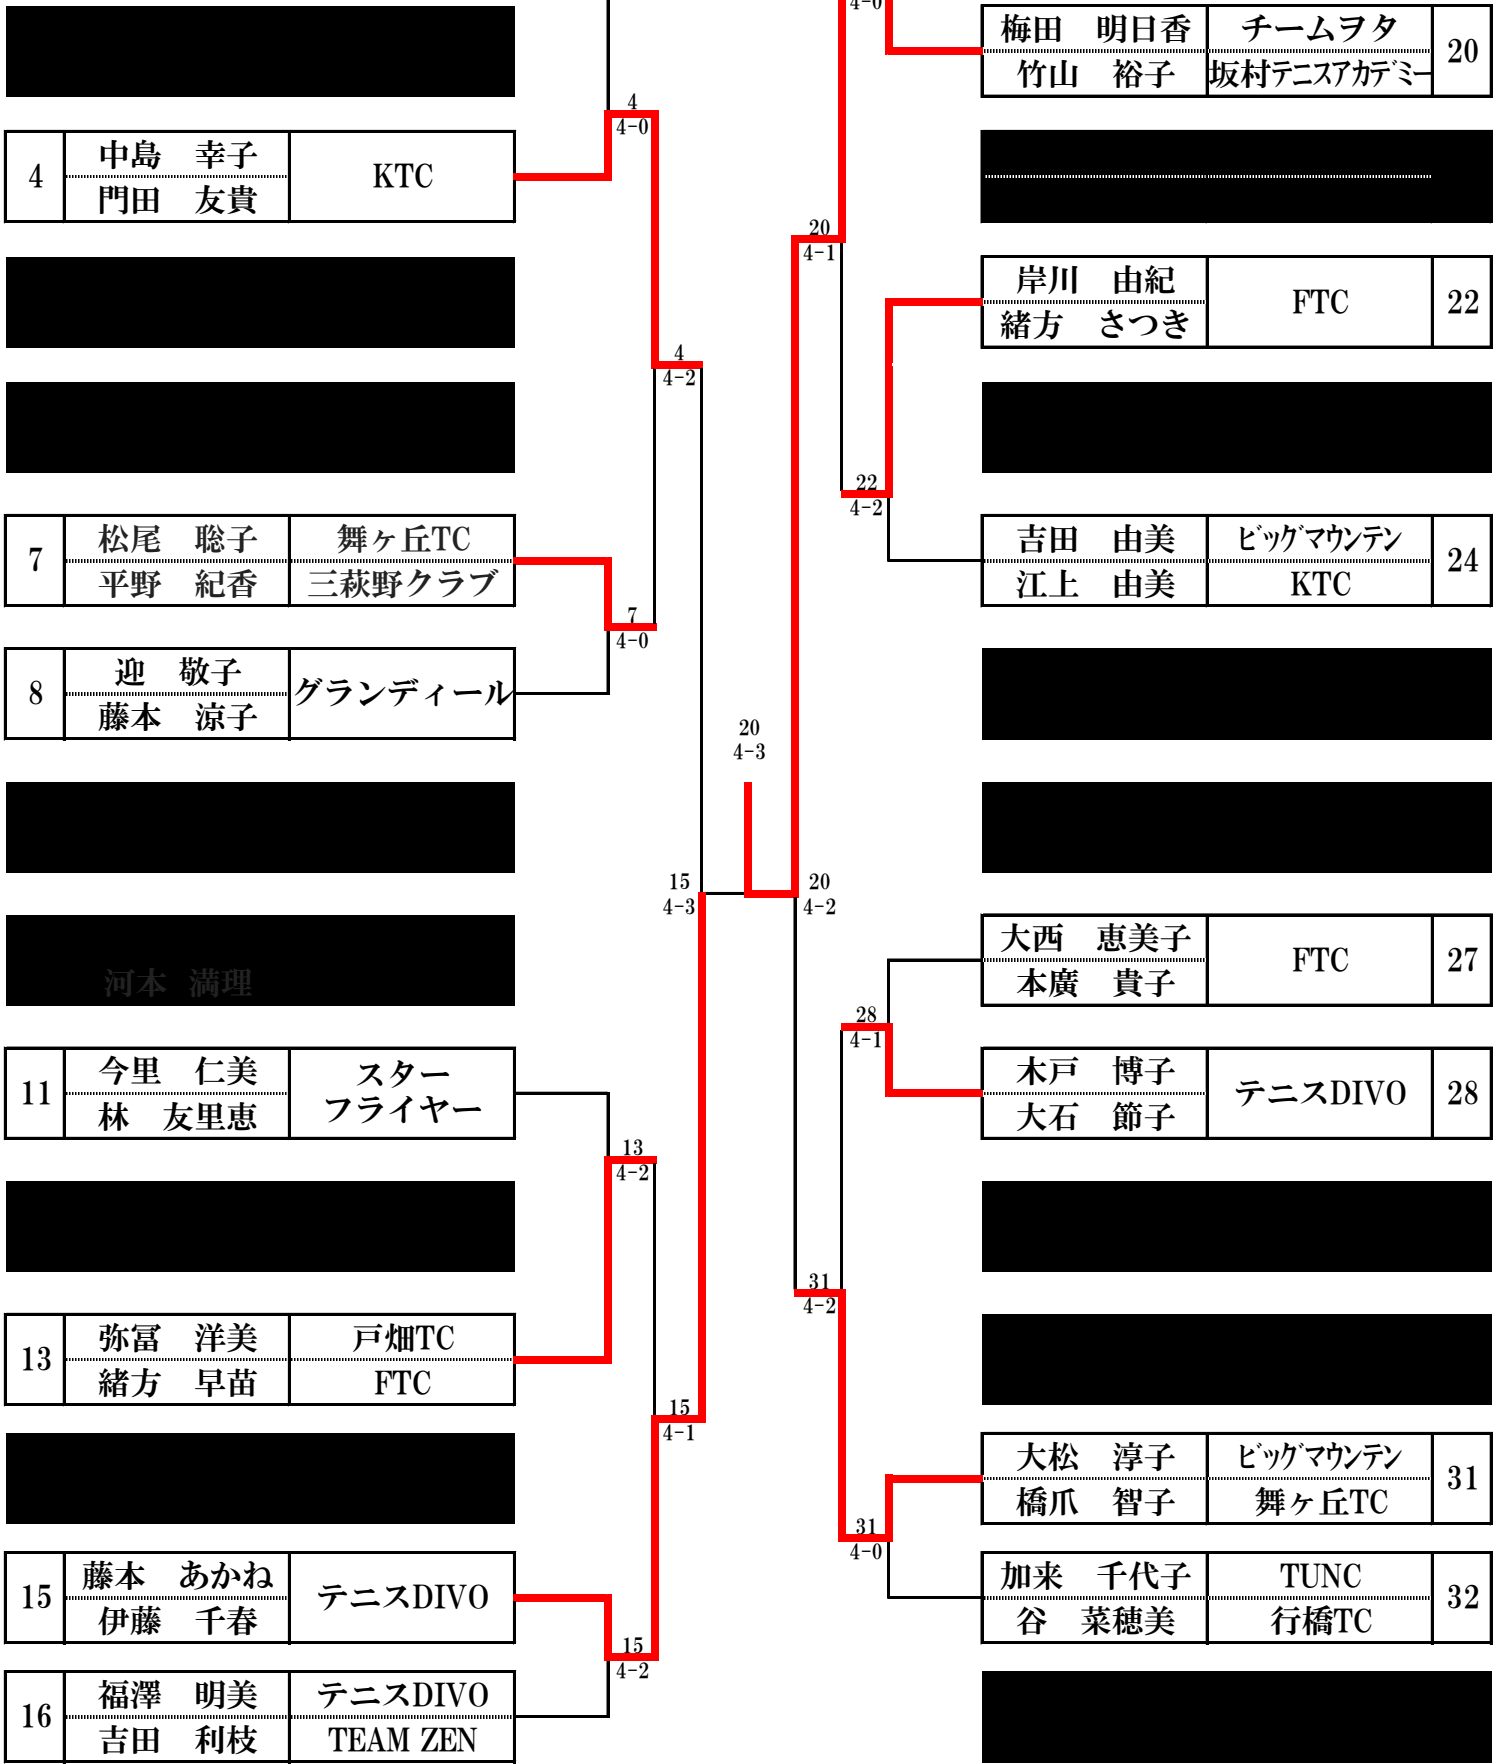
4-0

| 梅田　明日香 | チームヲタ | 20 |
|---|---|---|
| 竹山　裕子 | 坂村テニスアカデミー | |

4
4-0

| 4 | 中島　幸子 | KTC |
|---|---|---|
| | 門田　友貴 | |

20
4-1

| 岸川　由紀 | FTC | 22 |
|---|---|---|
| 緒方　さつき | | |

4
4-2

22
4-2

| 7 | 松尾　聡子 | 舞ヶ丘TC |
|---|---|---|
| | 平野　紀香 | 三萩野クラブ |

| 吉田　由美 | ビッグマウンテン | 24 |
|---|---|---|
| 江上　由美 | KTC | |

7
4-0

| 8 | 迎　敬子 | グランディール |
|---|---|---|
| | 藤本　涼子 | |

20
4-3

15
4-3

20
4-2

河本　満理

| 大西　恵美子 | FTC | 27 |
|---|---|---|
| 本廣　貴子 | | |

28
4-1

| 11 | 今里　仁美 | スターフライヤー |
|---|---|---|
| | 林　友里恵 | |

| 木戸　博子 | テニスDIVO | 28 |
|---|---|---|
| 大石　節子 | | |

13
4-2

31
4-2

| 13 | 弥冨　洋美 | 戸畑TC |
|---|---|---|
| | 緒方　早苗 | FTC |

15
4-1

| 大松　淳子 | ビッグマウンテン | 31 |
|---|---|---|
| 橋爪　智子 | 舞ヶ丘TC | |

31
4-0

| 15 | 藤本　あかね | テニスDIVO |
|---|---|---|
| | 伊藤　千春 | |

| 加来　千代子 | TUNC | 32 |
|---|---|---|
| 谷　菜穂美 | 行橋TC | |

15
4-2

| 16 | 福澤　明美 | テニスDIVO |
|---|---|---|
| | 吉田　利枝 | TEAM ZEN |